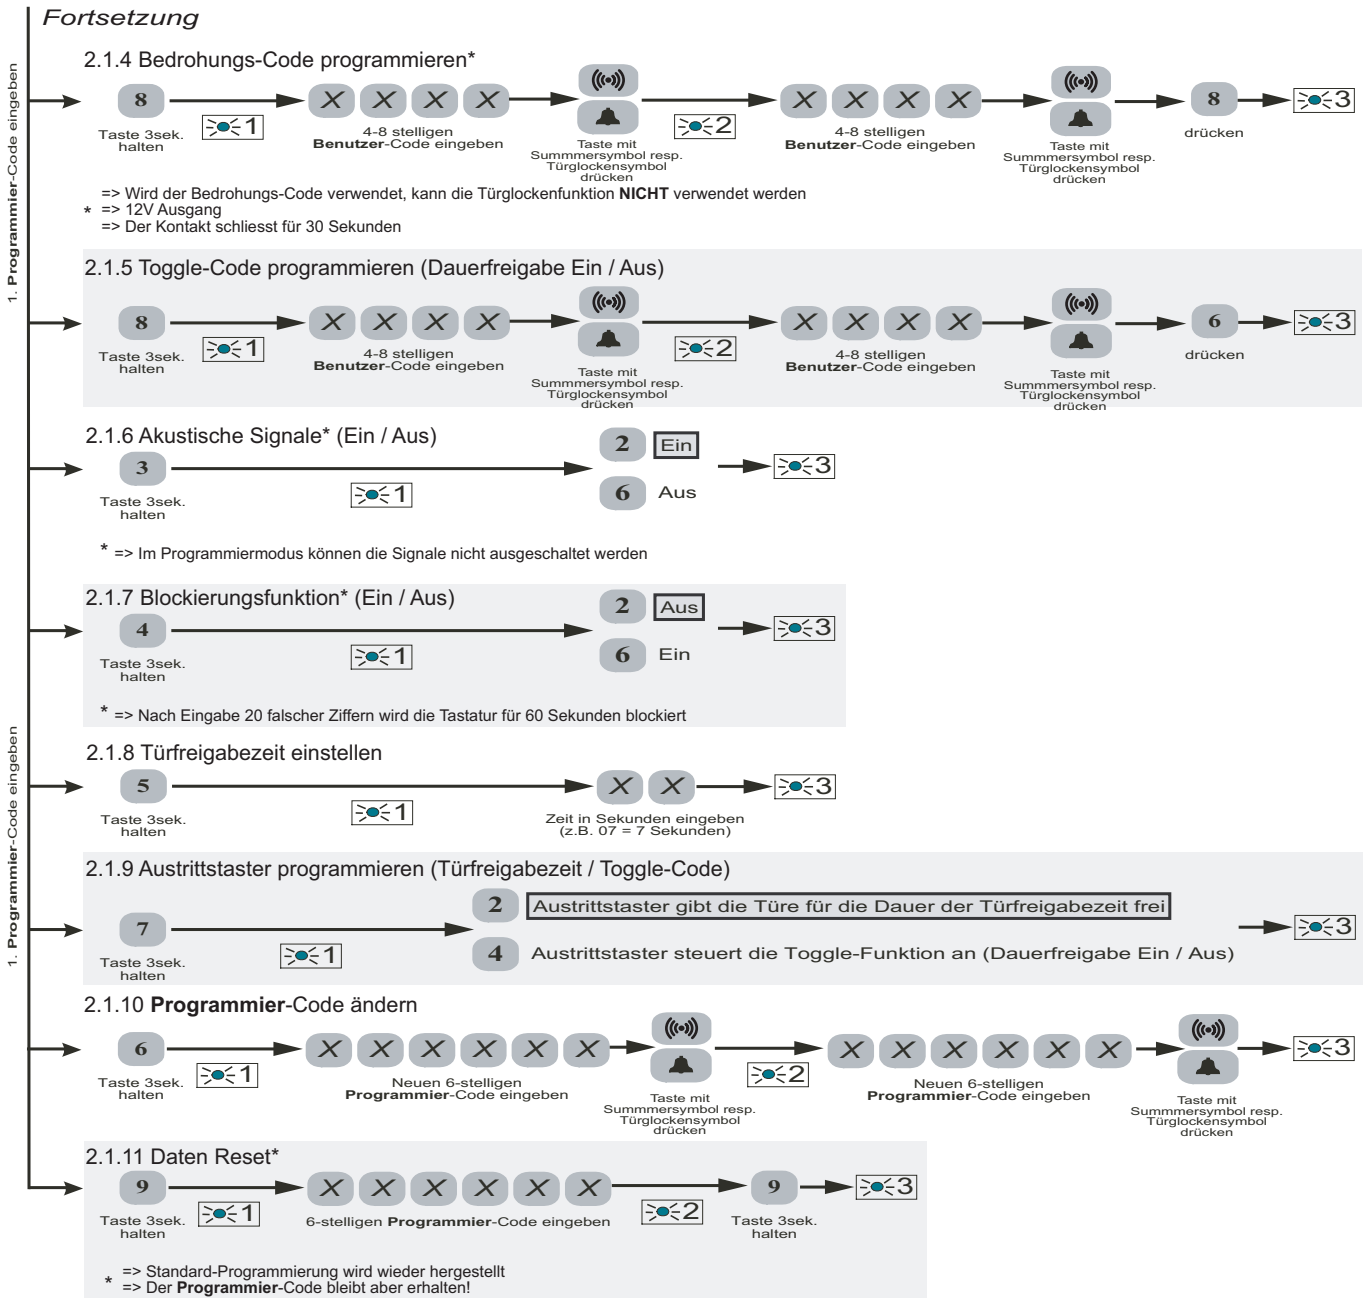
Fortsetzung

1. Programmier-Code eingeben

2.1.4 Bedrohungs-Code programmieren*

8 Taste 3sek. halten 1 X X X X 4-8 stelligen Benutzer-Code eingeben Taste mit Summmersymbol resp. Türglockensymbol drücken 2 X X X X 4-8 stelligen Benutzer-Code eingeben Taste mit Summmersymbol resp. Türglockensymbol drücken 8 drücken 3

=> Wird der Bedrohungs-Code verwendet, kann die Türglockenfunktion NICHT verwendet werden
* => 12V Ausgang
=> Der Kontakt schliesst für 30 Sekunden

2.1.5 Toggle-Code programmieren (Dauerfreigabe Ein / Aus)

8 Taste 3sek. halten 1 X X X X 4-8 stelligen Benutzer-Code eingeben Taste mit Summmersymbol resp. Türglockensymbol drücken 2 X X X X 4-8 stelligen Benutzer-Code eingeben Taste mit Summmersymbol resp. Türglockensymbol drücken 6 drücken 3

2.1.6 Akustische Signale* (Ein / Aus)

3 Taste 3sek. halten 1 2 Ein 6 Aus 3

* => Im Programmiermodus können die Signale nicht ausgeschaltet werden

2.1.7 Blockierungsfunktion* (Ein / Aus)

4 Taste 3sek. halten 1 2 Aus 6 Ein 3

* => Nach Eingabe 20 falscher Ziffern wird die Tastatur für 60 Sekunden blockiert

2.1.8 Türfreigabezeit einstellen

5 Taste 3sek. halten 1 X X Zeit in Sekunden eingeben (z.B. 07 = 7 Sekunden) 3

1. Programmier-Code eingeben

2.1.9 Austrittstaster programmieren (Türfreigabezeit / Toggle-Code)

7 Taste 3sek. halten 1
2 Austrittstaster gibt die Türe für die Dauer der Türfreigabezeit frei
4 Austrittstaster steuert die Toggle-Funktion an (Dauerfreigabe Ein / Aus)
3

2.1.10 Programmier-Code ändern

6 Taste 3sek. halten 1 X X X X X X Neuen 6-stelligen Programmier-Code eingeben Taste mit Summmersymbol resp. Türglockensymbol drücken 2 X X X X X X Neuen 6-stelligen Programmier-Code eingeben Taste mit Summmersymbol resp. Türglockensymbol drücken 3

2.1.11 Daten Reset*

9 Taste 3sek. halten 1 X X X X X X 6-stelligen Programmier-Code eingeben 2 9 Taste 3sek. halten 3

* => Standard-Programmierung wird wieder hergestellt
=> Der Programmier-Code bleibt aber erhalten!